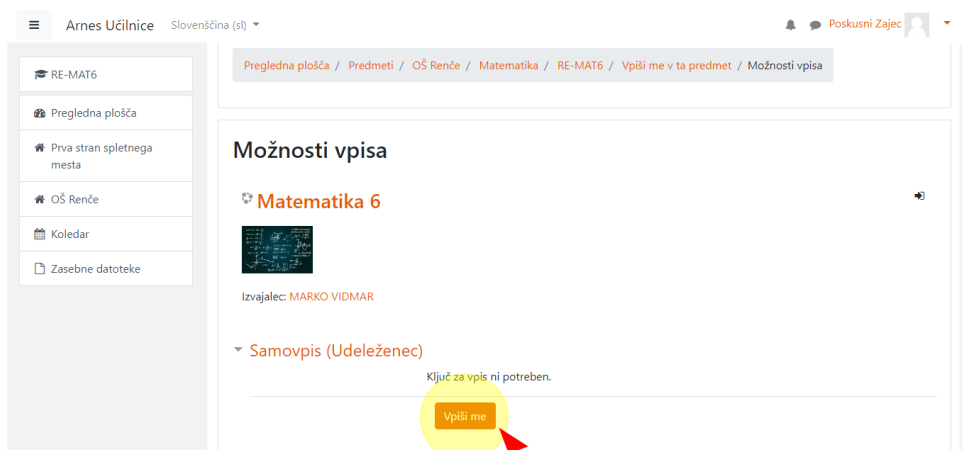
≡ Arnes Učilnice Slovenščina (sl)

Poskusni Zajec

RE-MAT6

Pregledna plošča

Prva stran spletnega mesta

OŠ Renče

Koledar

Zasebne datoteke

Pregledna plošča / Predmeti / OŠ Renče / Matematika / RE-MAT6 / Vpiši me v ta predmet / Možnosti vpisa

Možnosti vpisa

Matematika 6

Izvajalec: MARKO VIDMAR

Samovpis (Udeleženec)

Ključ za vpis ni potreben.

Vpiši me